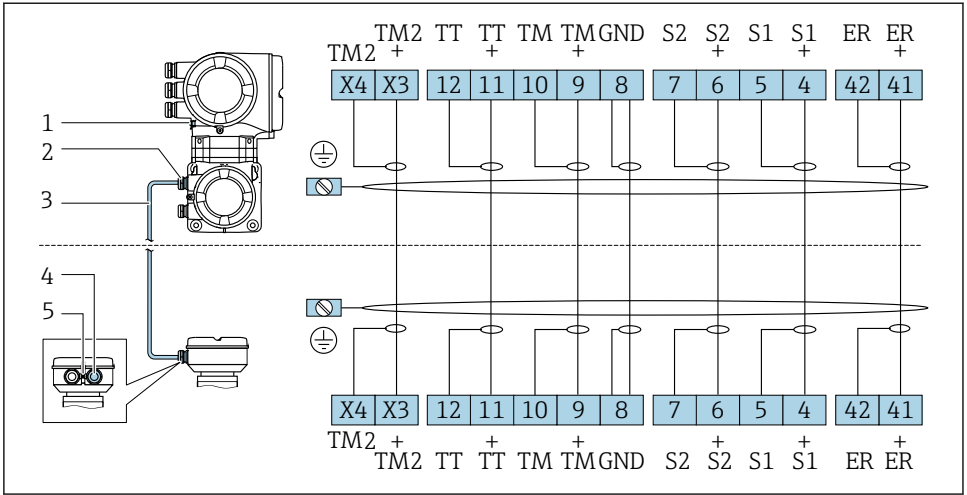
TM2 TM2 TT TT TM TM GND S2 S2 S1 S1 ER ER
+ + + + + + +

| X4 | X3 | 12 | 11 | 10 | 9 | 8 | 7 | 6 | 5 | 4 | 42 | 41 |
|---|---|---|---|---|---|---|---|---|---|---|---|---|

1
2
3
4
5

| X4 | X3 | 12 | 11 | 10 | 9 | 8 | 7 | 6 | 5 | 4 | 42 | 41 |
|---|---|---|---|---|---|---|---|---|---|---|---|---|

TM2 + + + + + +
TM2 TT TT TM TM GND S2 S2 S1 S1 ER ER